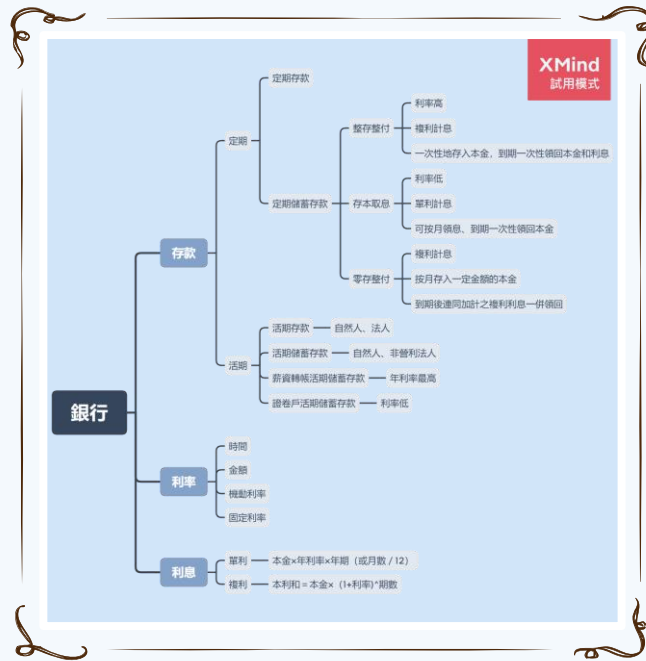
XMind
試用模式

銀行

存款

定期

定期存款

定期儲蓄存款

整存整付

利率高

複利計息

一次性地存入本金，到期一次性領回本金和利息

存本取息

利率低

單利計息

可按月領息，到期一次性領回本金

零存整付

複利計息

按月存入一定金額的本金

到期後連同加計之複利利息一併領回

活期

活期存款 — 自然人、法人

活期儲蓄存款 — 自然人、非營利法人

薪資轉帳活期儲蓄存款 — 年利率最高

證卷戶活期儲蓄存款 — 利率低

利率

時間

金額

機動利率

固定利率

利息

單利 — 本金×年利率×年期（或月數 / 12）

複利 — 本利和 = 本金×（1+利率）^期數